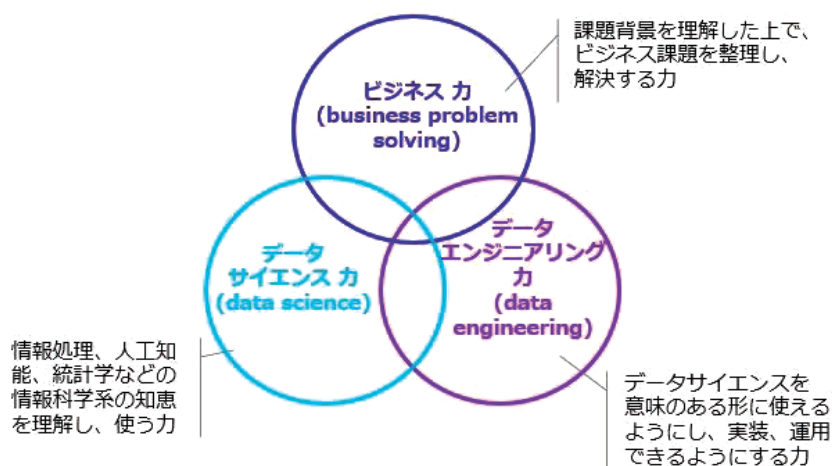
課題背景を理解した上で、ビジネス課題を整理し、解決する力

ビジネス 力
(business problem solving)

データ
サイエンス 力
(data science)

データ
エンジニアリング
力
(data engineering)

情報処理、人工知能、統計学などの情報科学系の知恵を理解し、使う力

データサイエンスを意味のある形に使えるようにし、実装、運用できるようにする力